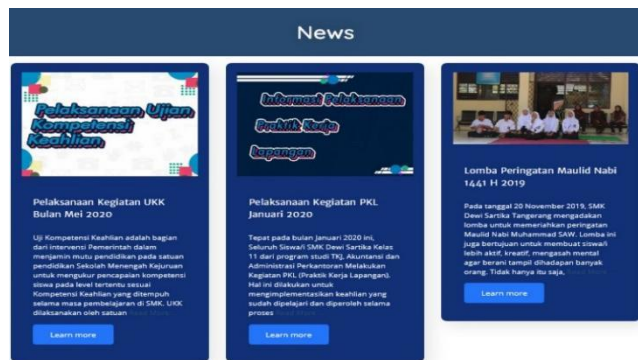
News

Pelaksanaan Ujian Kompetensi Keahlian

Pelaksanaan Kegiatan UKK Bulan Mei 2020

Uji Kompetensi Keahlian adalah bagian dari intervensi Pemerintah dalam menjamin mutu pendidikan pada satuan pendidikan Sekolah Menengah Kejuruan untuk mengukur pencapaian kompetensi siswa pada level tertentu sesuai Kompetensi Keahlian yang ditempuh selama masa pembelajaran di SMK. UKK dilaksanakan oleh satuan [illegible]

Learn more

Informasi Pelaksanaan Praktik Kerja Lapangan

Pelaksanaan Kegiatan PKL Januari 2020

Tepat pada bulan Januari 2020 ini, Seluruh Siswa/i SMK Dewi Sartika Kelas 11 dari program studi TKJ, Akuntansi dan Administrasi Perkantoran Melakukan Kegiatan PKL (Praktik Kerja Lapangan). Hal ini dilakukan untuk mengimplementasikan keahlian yang sudah dipelajari dan diperoleh selama proses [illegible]

Learn more

Lomba Peringatan Maulid Nabi 1441 H 2019

Pada tanggal 20 November 2019, SMK Dewi Sartika Tangerang mengadakan lomba untuk memeriahkan peringatan Maulid Nabi Muhammad SAW. Lomba ini juga bertujuan untuk membuat siswa/i lebih aktif, kreatif, mengasah mental agar berani tampil dihadapan banyak orang. Tidak hanya itu saja, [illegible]

Learn more